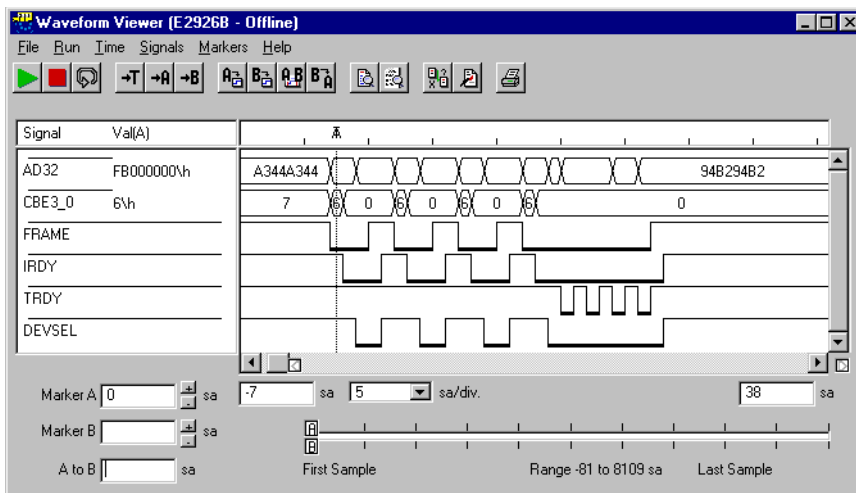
Waveform Viewer (E2926B - Offline)

File Run Time Signals Markers Help

| Signal | Val(A) |
|---|---|
| AD32 | FB000000\h |
| CBE3_0 | 6\h |
| FRAME | |
| IRDY | |
| TRDY | |
| DEVSEL | |

A

A344A344

94B294B2

7 6 0 6 0 6 0 6 0

Marker A 0 sa

Marker B sa

A to B sa

-7 sa 5 sa/div.

38 sa

A

B

First Sample

Range -81 to 8109 sa

Last Sample